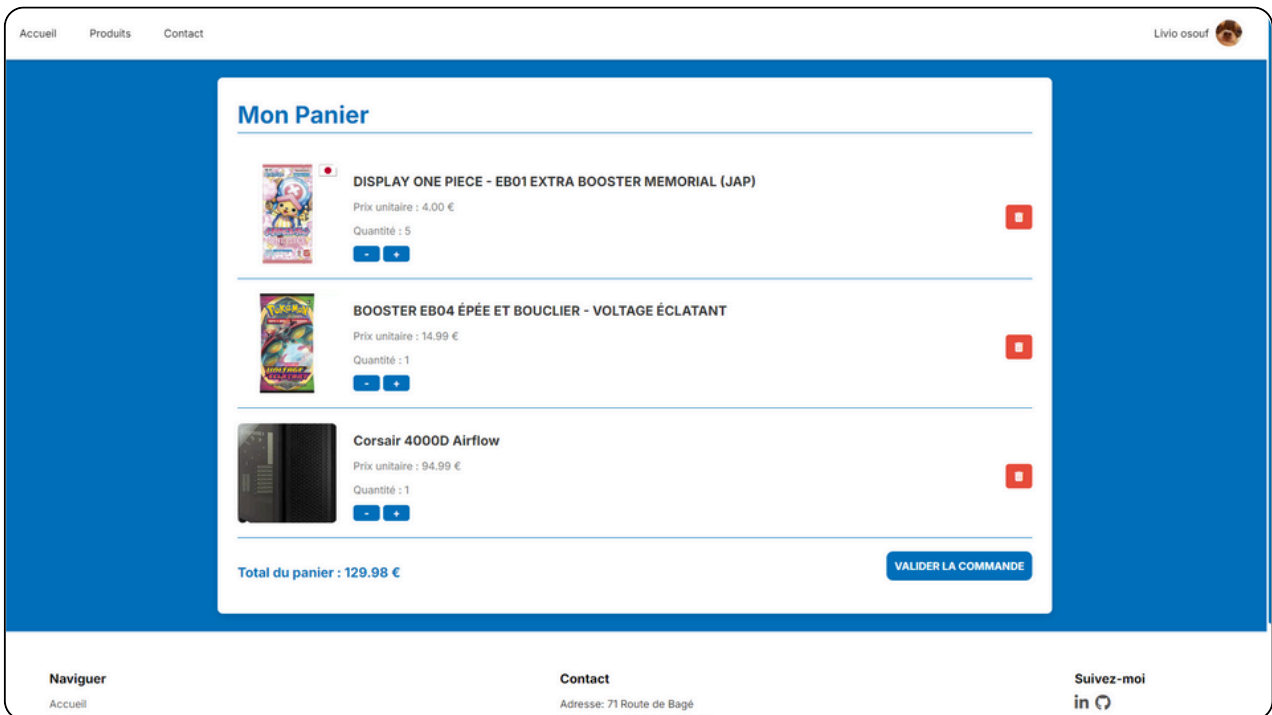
Accueil Produits Contact

Livio osouf

Mon Panier

DISPLAY ONE PIECE - EB01 EXTRA BOOSTER MEMORIAL (JAP)

Prix unitaire : 4.00 €

Quantité : 5

- +

BOOSTER EB04 ÉPÉE ET BOUCLIER - VOLTAGE ÉCLATANT

Prix unitaire : 14.99 €

Quantité : 1

- +

Corsair 4000D Airflow

Prix unitaire : 94.99 €

Quantité : 1

- +

Total du panier : 129.98 €

VALIDER LA COMMANDE

Naviguer

Accueil

Contact

Adresse: 71 Route de Bagé

Suivez-moi

in